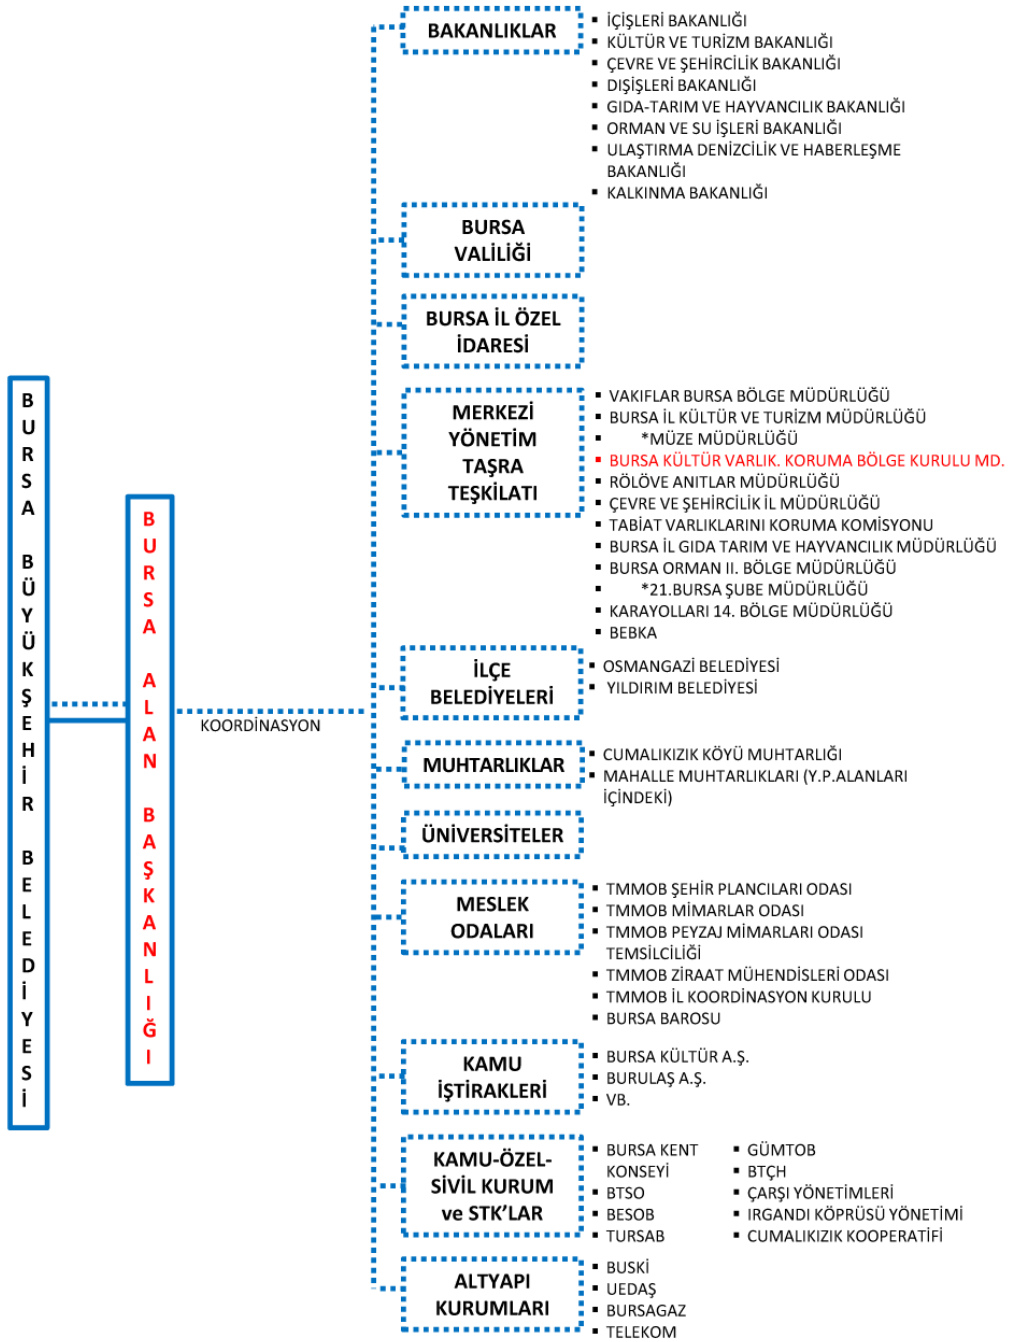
BURSA BÜYÜKŞEHİR BELEDİYESİ

BURSA ALAN BAŞKANLIĞI

KOORDİNASYON

BAKANLIKLAR
- İÇİŞLERİ BAKANLIĞI
- KÜLTÜR VE TURİZM BAKANLIĞI
- ÇEVRE VE ŞEHİRCİLİK BAKANLIĞI
- DIŞİŞLERİ BAKANLIĞI
- GIDA-TARIM VE HAYVANCILIK BAKANLIĞI
- ORMAN VE SU İŞLERİ BAKANLIĞI
- ULAŞTIRMA DENİZCİLİK VE HABERLEŞME BAKANLIĞI
- KALKINMA BAKANLIĞI

BURSA VALİLİĞİ

BURSA İL ÖZEL İDARESİ

MERKEZİ YÖNETİM TAŞRA TEŞKİLATI
- VAKIFLAR BURSA BÖLGE MÜDÜRLÜĞÜ
- BURSA İL KÜLTÜR VE TURİZM MÜDÜRLÜĞÜ
- *MÜZE MÜDÜRLÜĞÜ
- BURSA KÜLTÜR VARLIK. KORUMA BÖLGE KURULU MD.
- RÖLÖVE ANITLAR MÜDÜRLÜĞÜ
- ÇEVRE VE ŞEHİRCİLİK İL MÜDÜRLÜĞÜ
- TABİAT VARLIKLARINI KORUMA KOMİSYONU
- BURSA İL GIDA TARIM VE HAYVANCILIK MÜDÜRLÜĞÜ
- BURSA ORMAN II. BÖLGE MÜDÜRLÜĞÜ
- *21.BURSA ŞUBE MÜDÜRLÜĞÜ
- KARAYOLLARI 14. BÖLGE MÜDÜRLÜĞÜ
- BEBKA

İLÇE BELEDİYELERİ
- OSMANGAZİ BELEDİYESİ
- YILDIRIM BELEDİYESİ

MUHTARLIKLAR
- CUMALIKIZIK KÖYÜ MUHTARLIĞI
- MAHALLE MUHTARLIKLARI (Y.P.ALANLARI İÇİNDEKİ)

ÜNİVERSİTELER

MESLEK ODALARI
- TMMOB ŞEHİR PLANCILARI ODASI
- TMMOB MİMARLAR ODASI
- TMMOB PEYZAJ MİMARLARI ODASI TEMSİLCİLİĞİ
- TMMOB ZİRAAT MÜHENDİSLERİ ODASI
- TMMOB İL KOORDİNASYON KURULU
- BURSA BAROSU

KAMU İŞTİRAKLERİ
- BURSA KÜLTÜR A.Ş.
- BURULAŞ A.Ş.
- VB.

KAMU-ÖZEL-SİVİL KURUM ve STK'LAR
- BURSA KENT KONSEYİ
- BTSO
- BESOB
- TURSAB
- GÜMTOB
- BTÇH
- ÇARŞI YÖNETİMLERİ
- IRGANDI KÖPRÜSÜ YÖNETİMİ
- CUMALIKIZIK KOOPERATİFİ

ALTYAPI KURUMLARI
- BUSKİ
- UEDAŞ
- BURSAGAZ
- TELEKOM